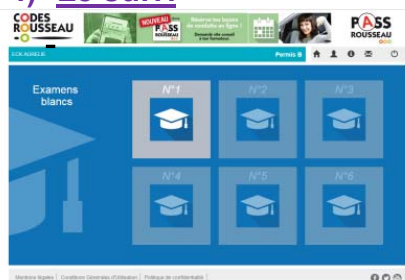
CODES ROUSSEAU

NOUVEAU PASS ROUSSEAU

Réservez les leçons de conduite en ligne !

Demandez vite conseil à vos formateurs

PASS ROUSSEAU

ACCUEIL

Permis B

Examens blancs

N°1

N°2

N°3

N°4

N°5

N°6

Mentions légales | Conditions Générales d'Utilisation | Politique de confidentialité